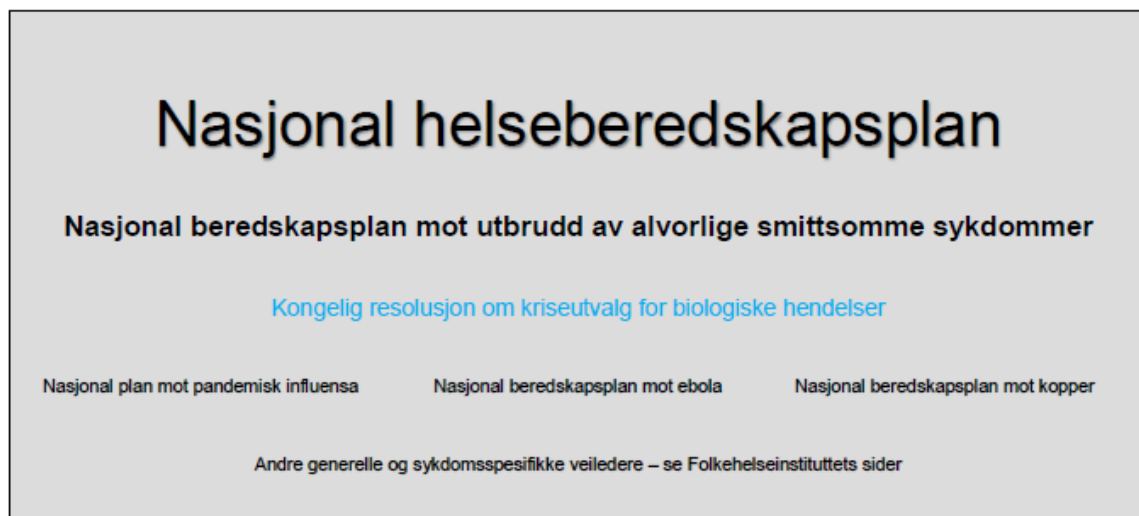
Nasjonal helseberedskapsplan

Nasjonal beredskapsplan mot utbrudd av alvorlige smittsomme sykdommer

Kongelig resolusjon om kriseutvalg for biologiske hendelser

Nasjonal plan mot pandemisk influensa

Nasjonal beredskapsplan mot ebola

Nasjonal beredskapsplan mot kopper

Andre generelle og sykdomsspesifikke veiledere – se Folkehelseinstituttets sider